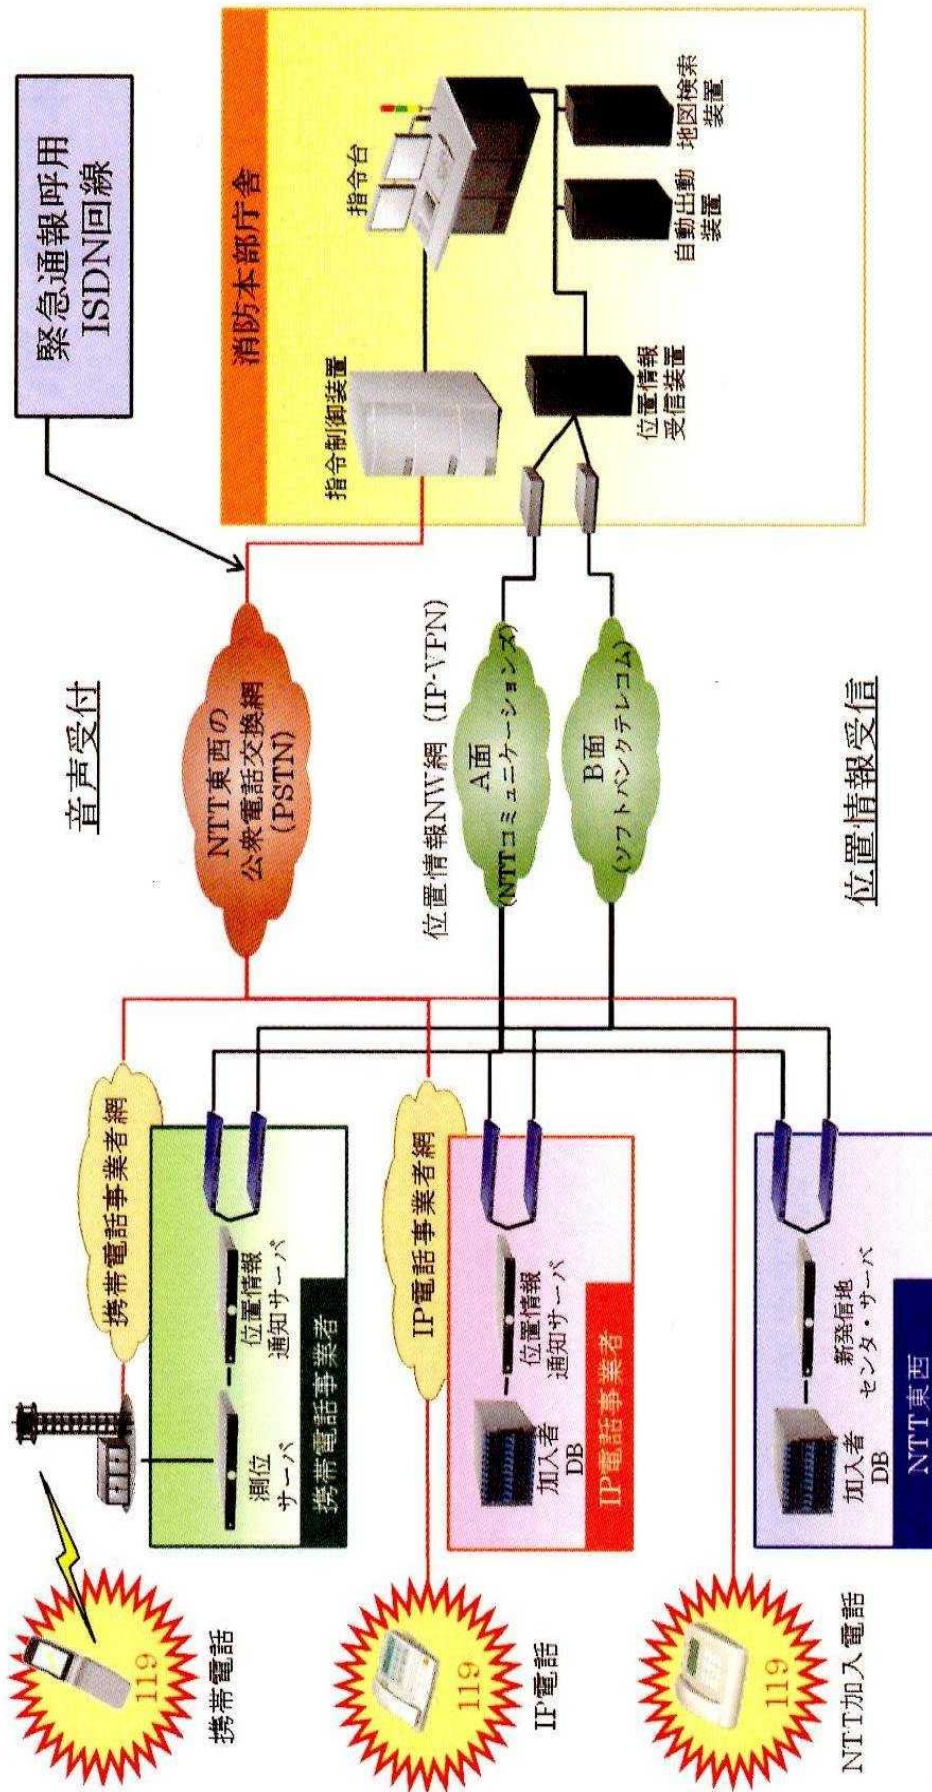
緊急通報呼用
ISDN回線

消防本部庁舎

指令台

指令制御装置

位置情報
受信装置

自動出動
装置

地図検索
装置

音声受付

NTT東西の
公衆電話交換網
(PSTN)

位置情報NW網 (IP-VPN)

A面
(NTTコミュニケーションズ)

B面
(ソフトバンクテレコム)

位置情報受信

119

携帯電話

携帯電話事業者網

測位
サーバ

位置情報
通知サーバ

携帯電話事業者

119

IP電話

IP電話事業者網

加入者
DB

位置情報
通知サーバ

IP電話事業者

119

NTT加入電話

加入者
DB

新発信地
センタ・サーバ

NTT東西